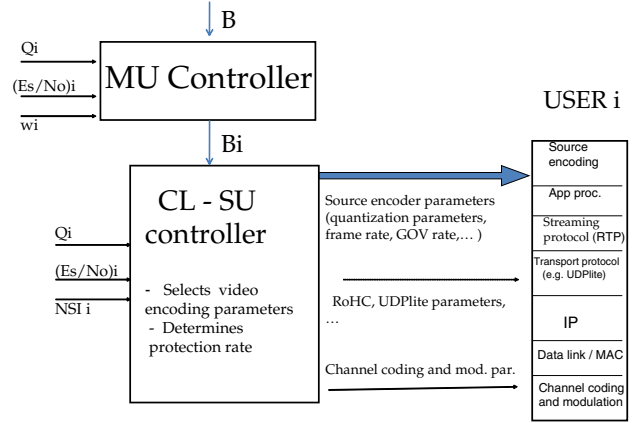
B

Qi

(Es/No)i

wi

MU Controller

USER i

Bi

CL - SU controller

Qi

(Es/No)i

NSI i

- Selects video encoding parameters
- Determines protection rate

Source encoder parameters (quantization parameters, frame rate, GOV rate,… )

RoHC, UDPlite parameters, …

Channel coding and mod. par.

Source encoding

App proc.

Streaming protocol (RTP)

Transport protocol (e.g. UDPlite)

IP

Data link / MAC

Channel coding and modulation